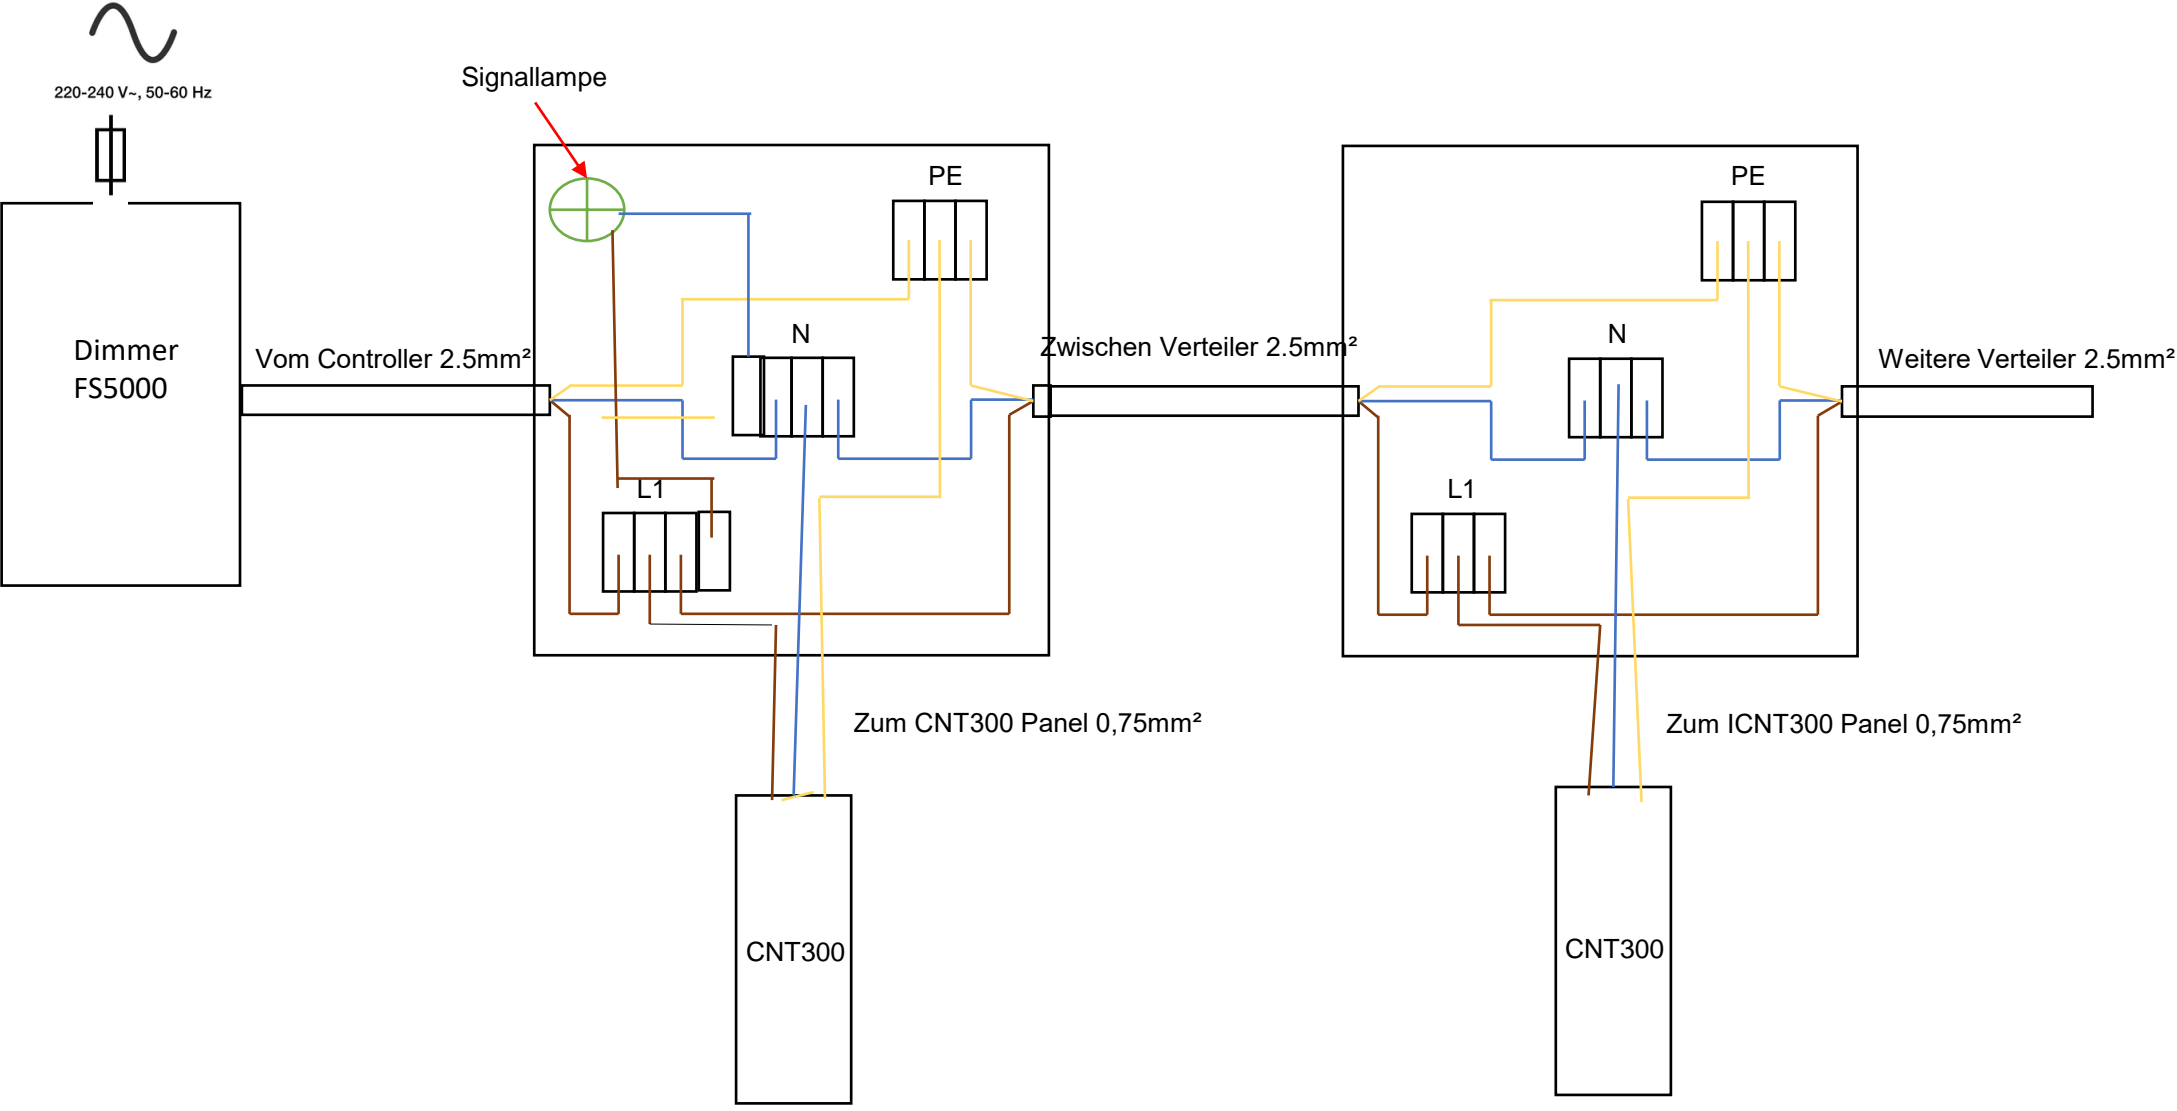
220-240 V~, 50-60 Hz

Signallampe

Dimmer
FS5000

Vom Controller 2.5mm²

PE

N

L1

Zwischen Verteiler 2.5mm²

PE

N

L1

Weitere Verteiler 2.5mm²

Zum CNT300 Panel 0,75mm²

Zum ICNT300 Panel 0,75mm²

CNT300

CNT300